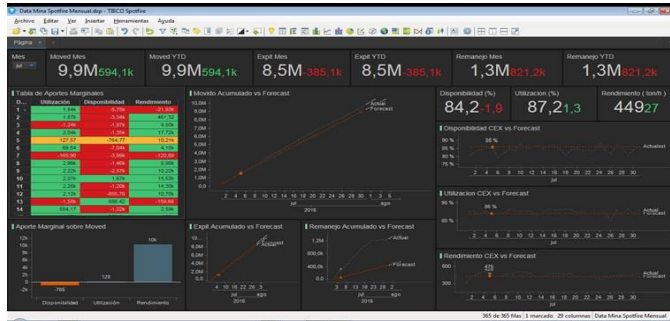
Data Mina Spotfire Mensual.dxp - TIBCO Spotfire

Archivo Editar Ver Insertar Herramientas Ayuda

Página

Mes
jul

Moved Mes
9,9M594,1k

Moved YTD
9,9M594,1k

Expit Mes
8,5M-385,1k

Expit YTD
8,5M-385,1k

Remanejo Mes
1,3M821,2k

Remanejo YTD
1,3M821,2k

Tabla de Aportes Marginales

| | Utilización | Disponibilidad | Rendimiento |
|---|---|---|---|
| 1 | 1,84k | -6,76k | -21,30k |
| 2 | 1,87k | -3,34k | 481,32 |
| 3 | -1,24k | -1,07k | 9,93k |
| 4 | 2,04k | -1,35k | 17,72k |
| 5 | 127,57 | -754,77 | 10,21k |
| 6 | 68,54 | -7,04k | 8,10k |
| 7 | -165,30 | -3,99k | -120,88 |
| 8 | 2,96k | -1,40k | 3,33k |
| 9 | 2,22k | -2,57k | 10,22k |
| 10 | 2,07k | 1,67k | 15,55k |
| 11 | 2,33k | -1,20k | 14,30k |
| 12 | 2,12k | -655,70 | 10,79k |
| 13 | -1,58k | 696,42 | -159,68 |
| 14 | 804,17 | -1,22k | 2,39k |

Movido Acumulado vs Forecast

10,0M 9,0M 8,0M 7,0M 6,0M 5,0M 4,0M 3,0M 2,0M 1,0M 0,0

Actual
Forecast

2 4 6 8 10 12 14 16 18 20 22 24 26 28 30 1 3 5
jul ago
2016

Disponibilidad (%)
84,2-1,9

Utilizacion (%)
87,21,3

Rendimiento ( ton/h )
44927

Disponibilidad CEX vs Forecast

90 % 85 % 80 % 75 %

86 %

Actual

2 4 6 8 10 12 14 16 18 20 22 24 26 28 30
jul

Utilizacion CEX vs Forecast

90 % 80 %

86 %

Actual
Forecast

2 4 6 8 10 12 14 16 18 20 22 24 26 28 30
jul

Rendimiento CEX vs Forecast

500 300

470

Actual
Forecast

2 4 6 8 10 12 14 16 18 20 22 24 26 28 30
jul

Aporte Marginal sobre Moved

12k 10k 8k 6k 4k 2k 0 -2k

10k
129
-765

Disponibilidad Utilización Rendimiento

Expit Acumulado vs Forecast

10, 8, 6, 4, 2, 0,

Actual
Forecast

4 10 16 22 28 3
jul ago
2016

Remanejo Acumulado vs Forecast

1,2M 800,0k 400,0k 0,0

Actual
Forecast

3 9 13 19 23 28 2
jul ago
2016

365 de 365 filas 1 marcado 29 columnas Data Mina Spotfire Mensual